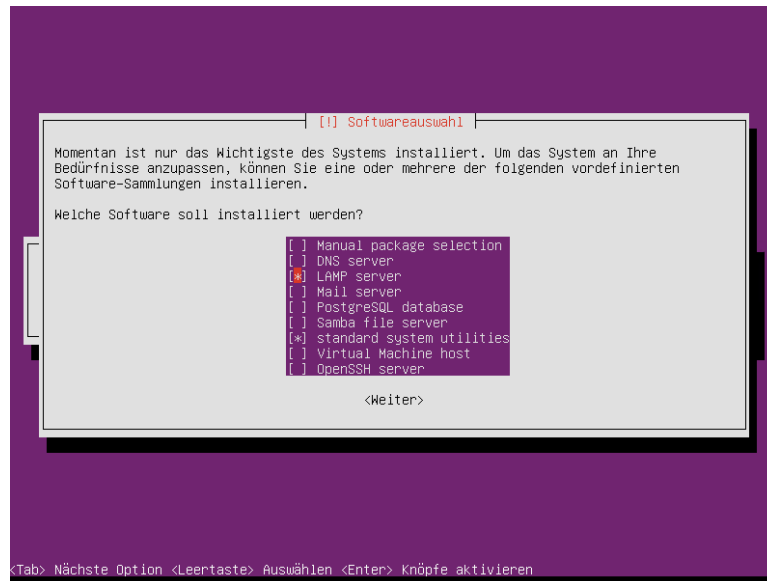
[!] Softwareauswahl

Momentan ist nur das Wichtigste des Systems installiert. Um das System an Ihre Bedürfnisse anzupassen, können Sie eine oder mehrere der folgenden vordefinierten Software-Sammlungen installieren.

Welche Software soll installiert werden?

[ ] Manual package selection
[ ] DNS server
[*] LAMP server
[ ] Mail server
[ ] PostgreSQL database
[ ] Samba file server
[*] standard system utilities
[ ] Virtual Machine host
[ ] OpenSSH server

<Weiter>

<Tab> Nächste Option <Leertaste> Auswählen <Enter> Knöpfe aktivieren